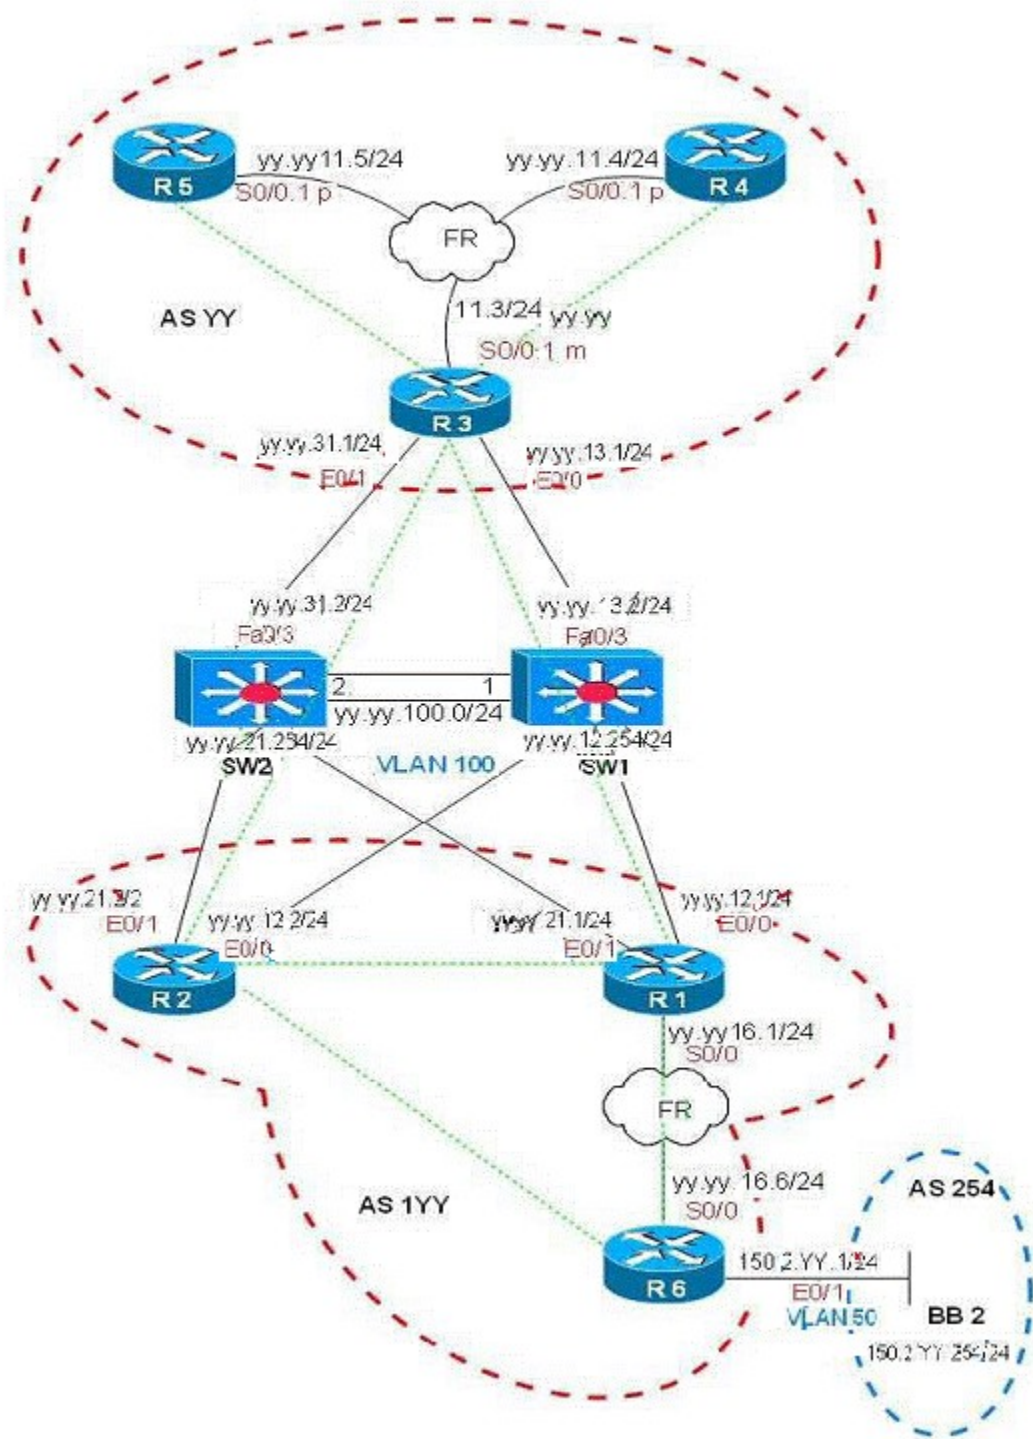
R5
yy.yy11.5/24
S0/0.1 p
yy.yy.11.4/24
S0/0.1 p
R4
FR
AS YY
11.3/24 yy.yy
S0/0.1 m
R3
yy.yy.31.1/24
E0/1
yy.yy.13.1/24
E0/0
yy.yy.31.2/24
Fa0/3
yy.yy.13.2/24
Fa0/3
2
1
yy.yy.100.0/24
yy.yy.21.254/24
SW2
VLAN 100
yy.yy.12.254/24
SW1
yy.yy.21.2/2
E0/1
yy.yy.12.2/24
E0/0
yy.yy.21.1/24
E0/1
yy.yy.12.1/24
E0/0
R2
R1
yy.yy16.1/24
S0/0
FR
yy.yy.16.6/24
S0/0
AS 1YY
AS 254
R6
150.2.YY.1/24
E0/1
VLAN 50
BB 2
150.2.YY.254/24